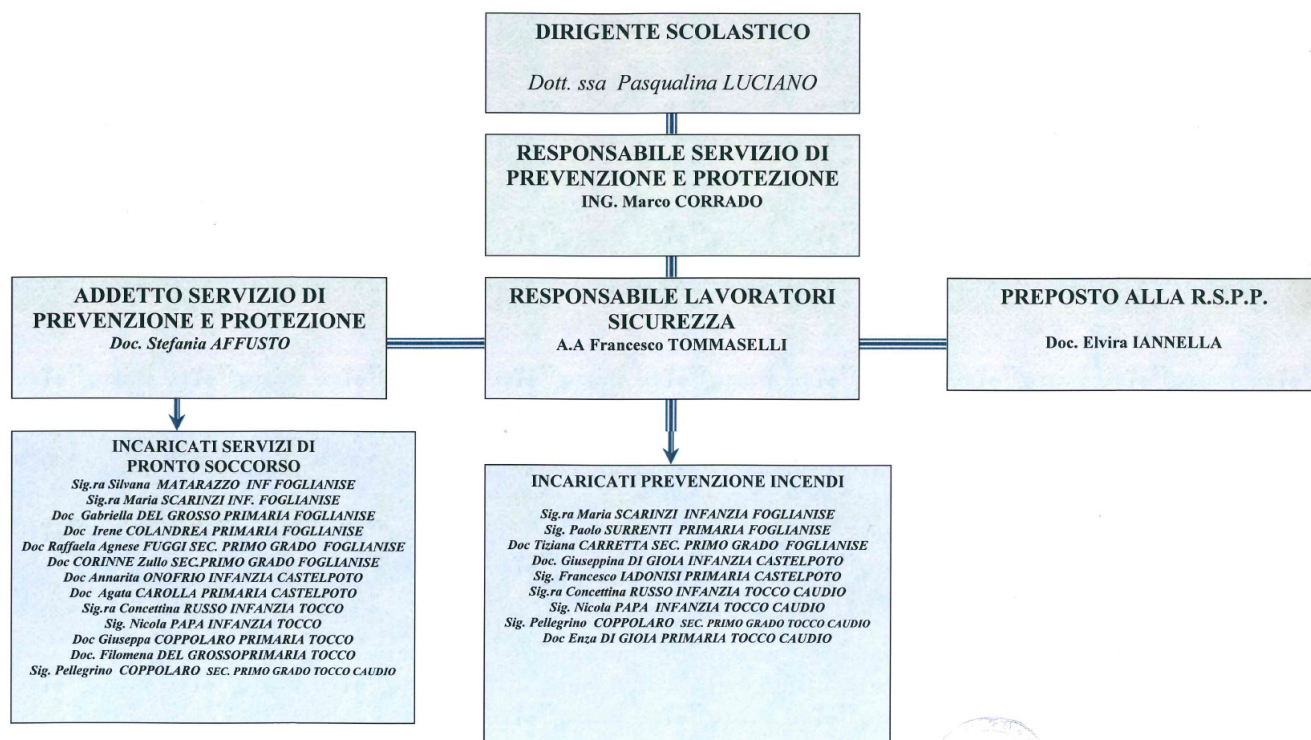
DIRIGENTE SCOLASTICO

Dott. ssa Pasqualina LUCIANO

RESPONSABILE SERVIZIO DI PREVENZIONE E PROTEZIONE
ING. Marco CORRADO

ADDETTO SERVIZIO DI PREVENZIONE E PROTEZIONE
Doc. Stefania AFFUSTO

RESPONSABILE LAVORATORI SICUREZZA
A.A Francesco TOMMASELLI

PREPOSTO ALLA R.S.P.P.

Doc. Elvira IANNELLA

INCARICATI SERVIZI DI PRONTO SOCCORSO
Sig.ra Silvana MATARAZZO INF FOGLIANISE
Sig.ra Maria SCARINZI INF. FOGLIANISE
Doc Gabriella DEL GROSSO PRIMARIA FOGLIANISE
Doc Irene COLANDREA PRIMARIA FOGLIANISE
Doc Raffaela Agnese FUGGI SEC. PRIMO GRADO FOGLIANISE
Doc CORINNE Zullo SEC.PRIMO GRADO FOGLIANISE
Doc Annarita ONOFRIO INFANZIA CASTELPOTO
Doc Agata CAROLLA PRIMARIA CASTELPOTO
Sig.ra Concettina RUSSO INFANZIA TOCCO
Sig. Nicola PAPA INFANZIA TOCCO
Doc Giuseppa COPPOLARO PRIMARIA TOCCO
Doc. Filomena DEL GROSSOPRIMARIA TOCCO
Sig. Pellegrino COPPOLARO SEC. PRIMO GRADO TOCCO CAUDIO

INCARICATI PREVENZIONE INCENDI
Sig.ra Maria SCARINZI INFANZIA FOGLIANISE
Sig. Paolo SURRENTI PRIMARIA FOGLIANISE
Doc Tiziana CARRETTA SEC. PRIMO GRADO FOGLIANISE
Doc. Giuseppina DI GIOIA INFANZIA CASTELPOTO
Sig. Francesco IADONISI PRIMARIA CASTELPOTO
Sig.ra Concettina RUSSO INFANZIA TOCCO CAUDIO
Sig. Nicola PAPA INFANZIA TOCCO CAUDIO
Sig. Pellegrino COPPOLARO SEC. PRIMO GRADO TOCCO CAUDIO
Doc Enza DI GIOIA PRIMARIA TOCCO CAUDIO